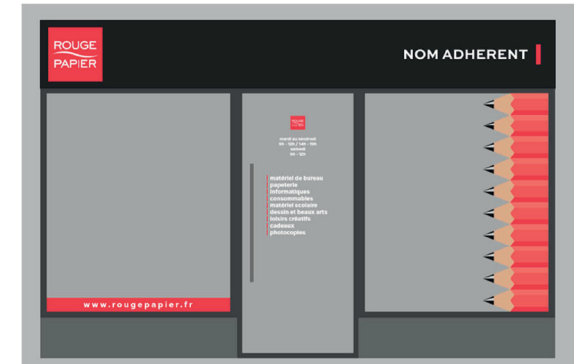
ROUGE PAPIER

NOM ADHERENT

ROUGE PAPIER

mardi au vendredi
9h - 12h / 14h - 19h
samedi
9h - 12h

matériel de bureau
papeterie
informatiques
consommables
matériel scolaire
dessin et beaux arts
loisirs créatifs
cadeaux
photocopies

www.rougepapier.fr